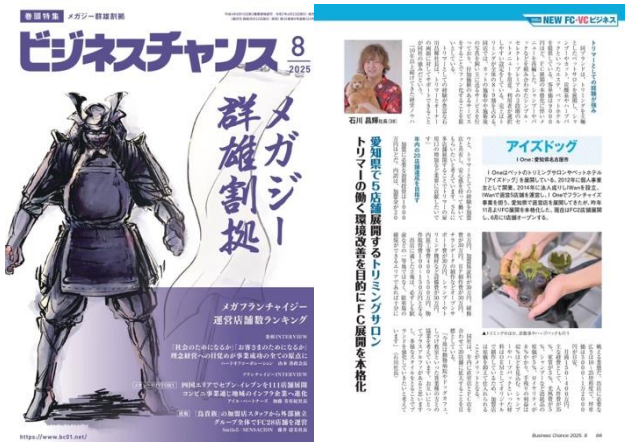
巻頭特集 メガジー群雄割拠

ビジネスチャンス 8 2025

メガジー群雄割拠

メガフランチャイジー運営店舗数ランキング

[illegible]

https://www.bc01.net/

NEW FC・VC ビジネス

石川 昌輝 社長

アイズドッグ

I One（愛知県名古屋市）

愛知県で5店舗展開するトリミングサロン

トリマーの働く環境改善を目的にFC展開を本格化

トリマーとしての経験が強み

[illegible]

Business Chance 2025. 8 88